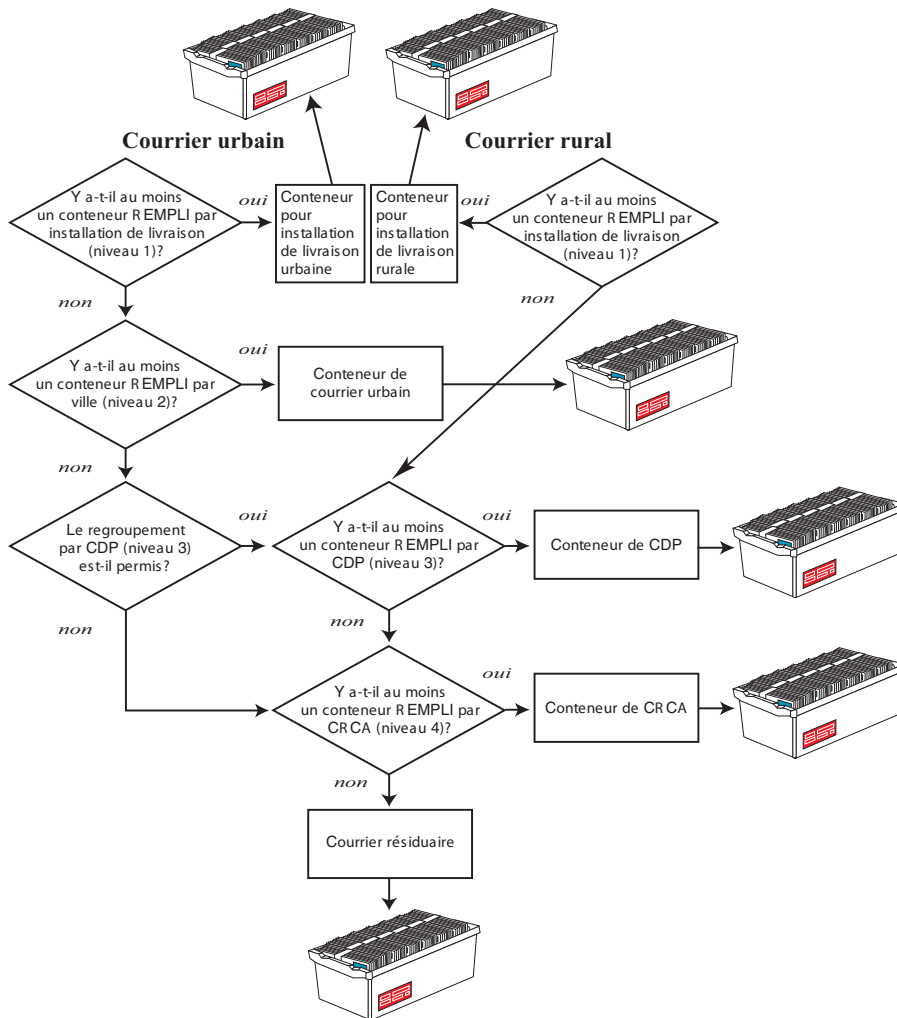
Courrier urbain

Courrier rural

Y a-t-il au moins un conteneur REMPLI par installation de livraison (niveau 1)?

oui

Conteneur pour installation de livraison urbaine

Conteneur pour installation de livraison rurale

oui

Y a-t-il au moins un conteneur REMPLI par installation de livraison (niveau 1)?

non

non

Y a-t-il au moins un conteneur REMPLI par ville (niveau 2)?

oui

Conteneur de courrier urbain

non

Le regroupement par CDP (niveau 3) est-il permis?

oui

Y a-t-il au moins un conteneur REMPLI par CDP (niveau 3)?

oui

Conteneur de CDP

non

non

Y a-t-il au moins un conteneur REMPLI par CRCA (niveau 4)?

oui

Conteneur de CRCA

non

Courrier résiduaire